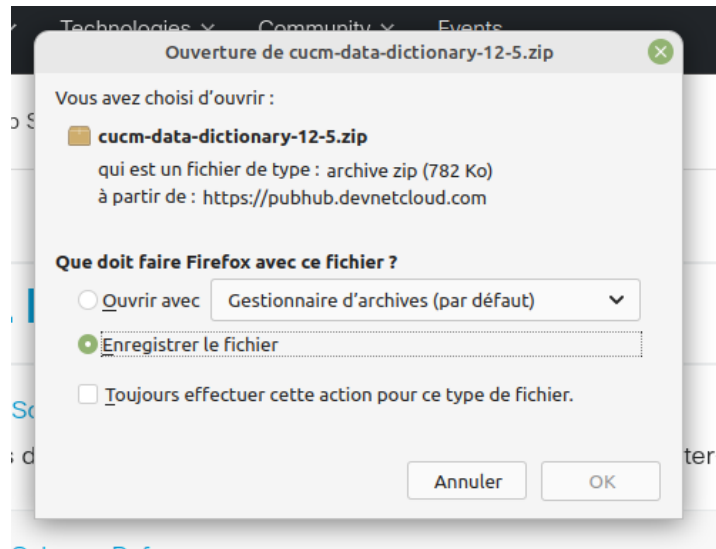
Technologies ∨ Community ∨ Events

Ouverture de cucm-data-dictionary-12-5.zip

Vous avez choisi d'ouvrir :

cucm-data-dictionary-12-5.zip

qui est un fichier de type : archive zip (782 Ko)

à partir de : https://pubhub.devnetcloud.com

Que doit faire Firefox avec ce fichier ?

Ouvrir avec Gestionnaire d'archives (par défaut)

Enregistrer le fichier

Toujours effectuer cette action pour ce type de fichier.

Annuler OK